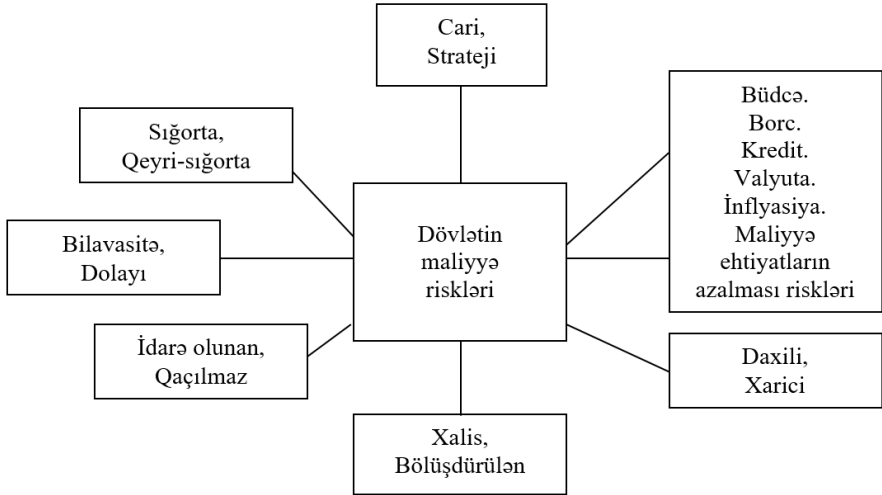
Cari,
Strateji

Sığorta,
Qeyri-sığorta

Büdcə.
Borc.
Kredit.
Valyuta.
İnflyasiya.
Maliyyə ehtiyatların azalması riskləri

Bilavasitə,
Dolayı

Dövlətin maliyyə riskləri

İdarə olunan,
Qaçılmaz

Daxili,
Xarici

Xalis,
Bölüşdürülən